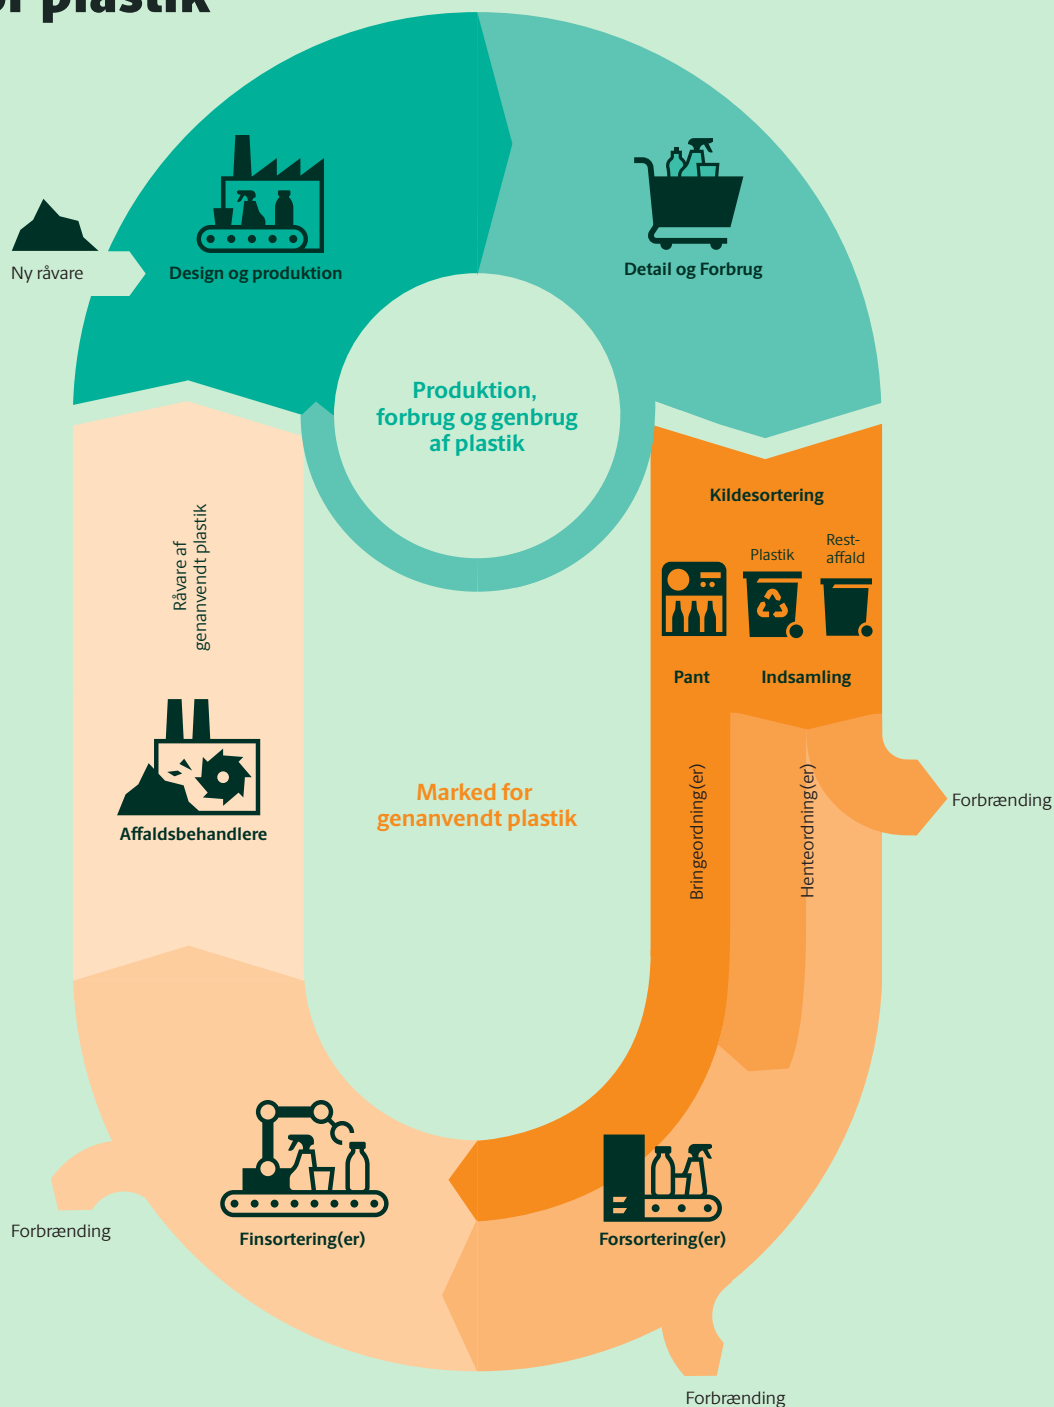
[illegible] plastik

Ny råvare

Design og produktion

Detail og Forbrug

Produktion, forbrug og genbrug af plastik

Kildesortering

Plastik

Rest-affald

Pant

Indsamling

Forbrænding

Råvare af genanvendt plastik

Affaldsbehandlere

Marked for genanvendt plastik

Bringeordning(er)

Henteordning(er)

Forbrænding

Finsortering(er)

Forsortering(er)

Forbrænding